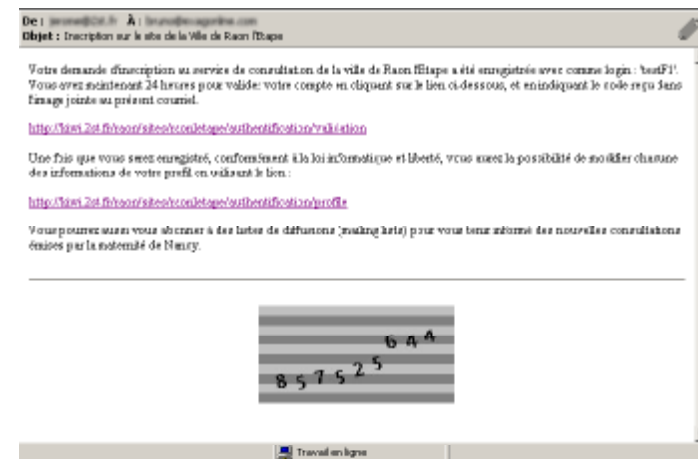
De : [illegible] À : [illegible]
Objet : Inscription sur le site de la Ville de Raon l'Etape

Votre demande d'inscription au service de consultation de la ville de Raon l'Etape a été enregistrée avec comme login : 'testF1'. Vous avez maintenant 24 heures pour valider votre compte en cliquant sur le lien ci-dessous, et en indiquant le code reçu dans l'image jointe au présent courriel.

http://kiwi.2st.fr/raon/sites/raonletape/authentification/validation

Une fois que vous serez enregistré, conformément à la loi informatique et liberté, vous aurez la possibilité de modifier chacune des informations de votre profil en utilisant le lien :

http://kiwi.2st.fr/raon/sites/raonletape/authentification/profile

Vous pourrez aussi vous abonner à des listes de diffusions (mailing lists) pour vous tenir informé des nouvelles consultations émises par la mairie de Nancy.

644
857525

Travail en ligne